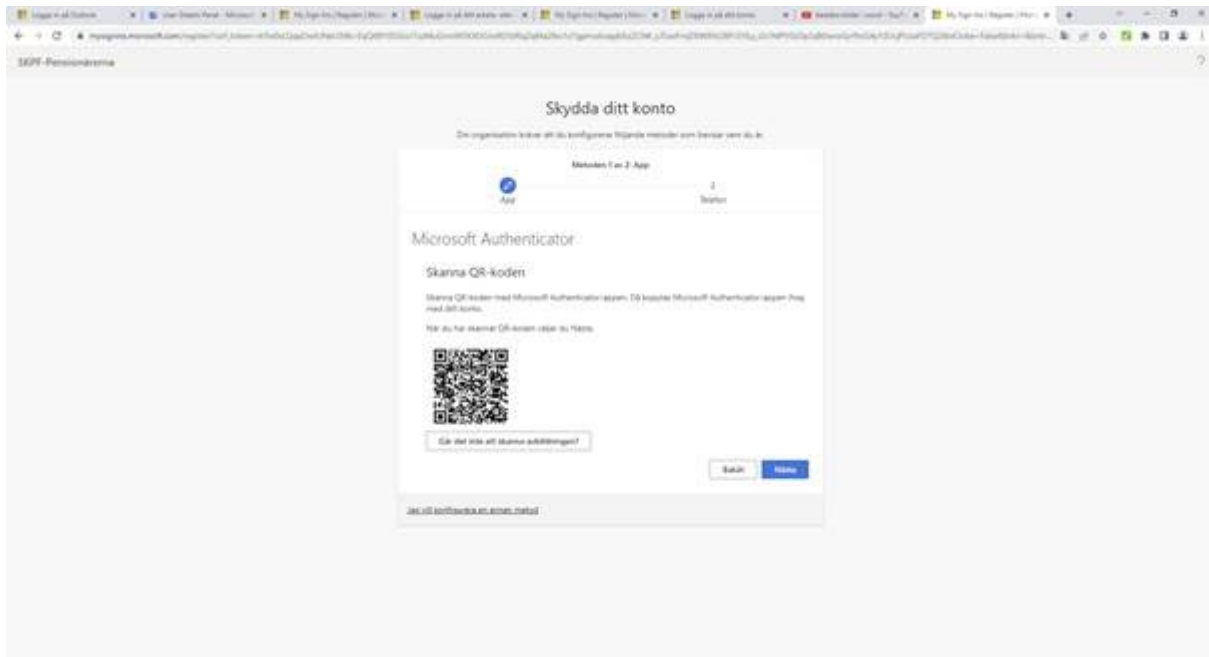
SKPF-Pensionärerna

?

Skydda ditt konto

Din organisation kräver att du konfigurerar följande metoder som bevisar vem du är.

Metoden 1 av 2: App

App

2

Telefon

Microsoft Authenticator

Skanna QR-koden

Skanna QR-koden med Microsoft Authenticator-appen. Då kopplas Microsoft Authenticator-appen ihop med ditt konto.

När du har skannat QR-koden väljer du Nästa.

Går det inte att skanna avbildningen?

Bakåt

Nästa

Jag vill konfigurera en annan metod